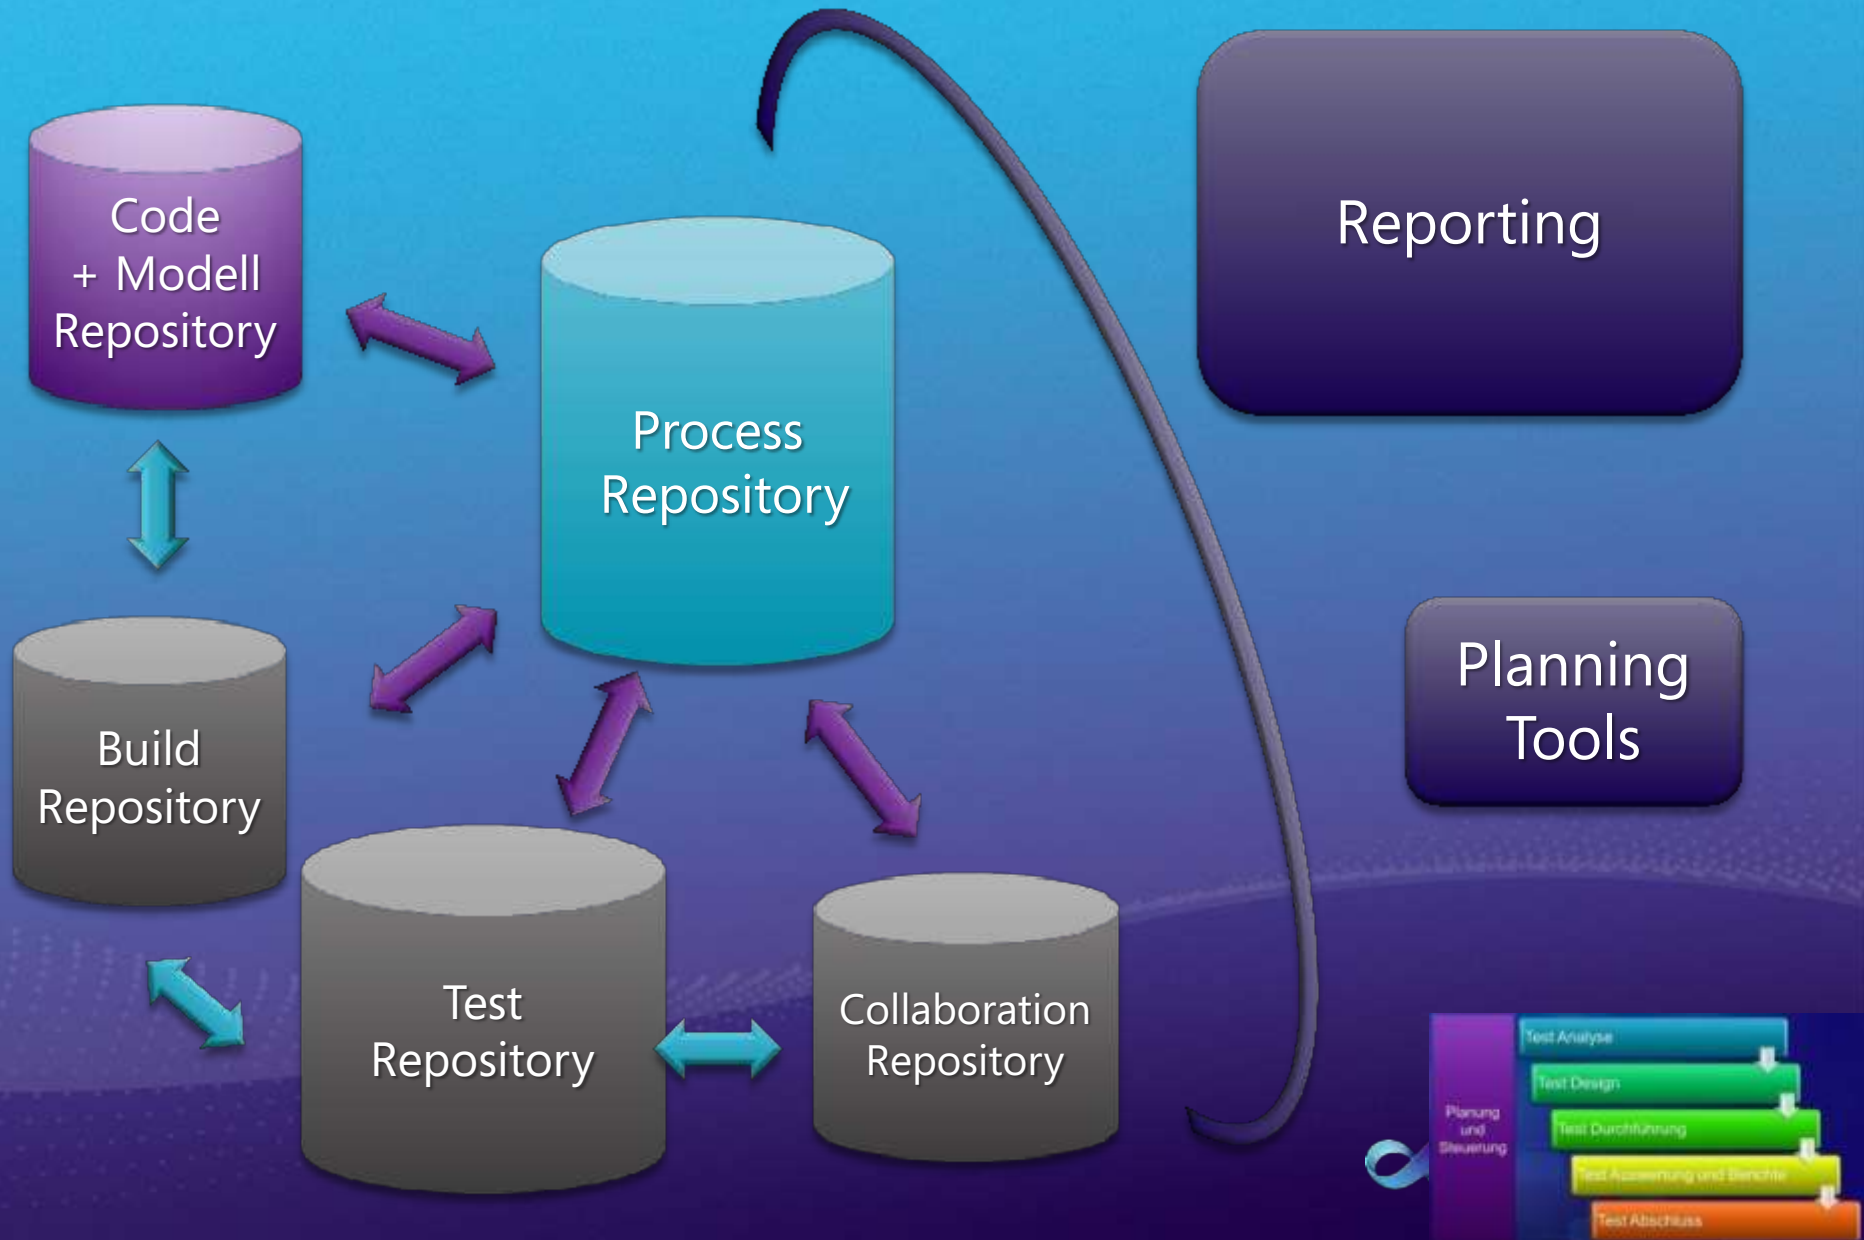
Code
+ Modell
Repository

Process
Repository

Reporting

Build
Repository

Planning
Tools

Test
Repository

Collaboration
Repository

Planung und Steuerung

Test Analyse

Test Design

Test Durchführung

Test Auswertung und Berichte

Test Abschluss